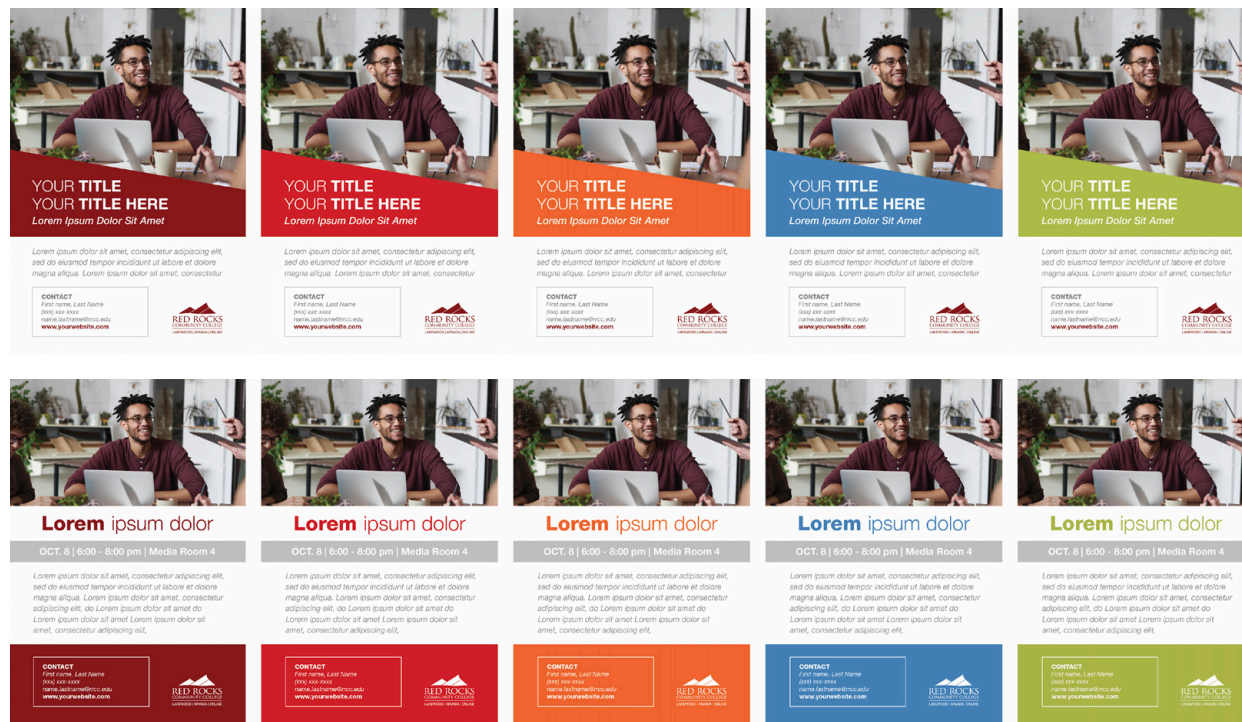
YOUR TITLE
YOUR TITLE HERE
Lorem Ipsum Dolor Sit Amet

Lorem ipsum dolor sit amet, consectetur adipiscing elit, sed do eiusmod tempor incididunt ut labore et dolore magna aliqua. Lorem ipsum dolor sit amet, consectetur

CONTACT
First name, Last Name
(xxx) xxx-xxxx
name.lastname@rrcc.edu
www.yourwebsite.com

RED ROCKS COMMUNITY COLLEGE
LAKEWOOD | ARVADA | ONLINE

YOUR TITLE
YOUR TITLE HERE
Lorem Ipsum Dolor Sit Amet

Lorem ipsum dolor sit amet, consectetur adipiscing elit, sed do eiusmod tempor incididunt ut labore et dolore magna aliqua. Lorem ipsum dolor sit amet, consectetur

CONTACT
First name, Last Name
(xxx) xxx-xxxx
name.lastname@rrcc.edu
www.yourwebsite.com

RED ROCKS COMMUNITY COLLEGE
LAKEWOOD | ARVADA | ONLINE

YOUR TITLE
YOUR TITLE HERE
Lorem Ipsum Dolor Sit Amet

Lorem ipsum dolor sit amet, consectetur adipiscing elit, sed do eiusmod tempor incididunt ut labore et dolore magna aliqua. Lorem ipsum dolor sit amet, consectetur

CONTACT
First name, Last Name
(xxx) xxx-xxxx
name.lastname@rrcc.edu
www.yourwebsite.com

RED ROCKS COMMUNITY COLLEGE
LAKEWOOD | ARVADA | ONLINE

YOUR TITLE
YOUR TITLE HERE
Lorem Ipsum Dolor Sit Amet

Lorem ipsum dolor sit amet, consectetur adipiscing elit, sed do eiusmod tempor incididunt ut labore et dolore magna aliqua. Lorem ipsum dolor sit amet, consectetur

CONTACT
First name, Last Name
(xxx) xxx-xxxx
name.lastname@rrcc.edu
www.yourwebsite.com

RED ROCKS COMMUNITY COLLEGE
LAKEWOOD | ARVADA | ONLINE

YOUR TITLE
YOUR TITLE HERE
Lorem Ipsum Dolor Sit Amet

Lorem ipsum dolor sit amet, consectetur adipiscing elit, sed do eiusmod tempor incididunt ut labore et dolore magna aliqua. Lorem ipsum dolor sit amet, consectetur

CONTACT
First name, Last Name
(xxx) xxx-xxxx
name.lastname@rrcc.edu
www.yourwebsite.com

RED ROCKS COMMUNITY COLLEGE
LAKEWOOD | ARVADA | ONLINE

Lorem ipsum dolor
OCT. 8 | 6:00 - 8:00 pm | Media Room 4

Lorem ipsum dolor sit amet, consectetur adipiscing elit, sed do eiusmod tempor incididunt ut labore et dolore magna aliqua. Lorem ipsum dolor sit amet, consectetur adipiscing elit, do Lorem ipsum dolor sit amet do Lorem ipsum dolor sit amet Lorem ipsum dolor sit amet, consectetur adipiscing elit,

CONTACT
First name, Last Name
(xxx) xxx-xxxx
name.lastname@rrcc.edu
www.yourwebsite.com

RED ROCKS COMMUNITY COLLEGE
LAKEWOOD | ARVADA | ONLINE

Lorem ipsum dolor
OCT. 8 | 6:00 - 8:00 pm | Media Room 4

Lorem ipsum dolor sit amet, consectetur adipiscing elit, sed do eiusmod tempor incididunt ut labore et dolore magna aliqua. Lorem ipsum dolor sit amet, consectetur adipiscing elit, do Lorem ipsum dolor sit amet do Lorem ipsum dolor sit amet Lorem ipsum dolor sit amet, consectetur adipiscing elit,

CONTACT
First name, Last Name
(xxx) xxx-xxxx
name.lastname@rrcc.edu
www.yourwebsite.com

RED ROCKS COMMUNITY COLLEGE
LAKEWOOD | ARVADA | ONLINE

Lorem ipsum dolor
OCT. 8 | 6:00 - 8:00 pm | Media Room 4

Lorem ipsum dolor sit amet, consectetur adipiscing elit, sed do eiusmod tempor incididunt ut labore et dolore magna aliqua. Lorem ipsum dolor sit amet, consectetur adipiscing elit, do Lorem ipsum dolor sit amet do Lorem ipsum dolor sit amet Lorem ipsum dolor sit amet, consectetur adipiscing elit,

CONTACT
First name, Last Name
(xxx) xxx-xxxx
name.lastname@rrcc.edu
www.yourwebsite.com

RED ROCKS COMMUNITY COLLEGE
LAKEWOOD | ARVADA | ONLINE

Lorem ipsum dolor
OCT. 8 | 6:00 - 8:00 pm | Media Room 4

Lorem ipsum dolor sit amet, consectetur adipiscing elit, sed do eiusmod tempor incididunt ut labore et dolore magna aliqua. Lorem ipsum dolor sit amet, consectetur adipiscing elit, do Lorem ipsum dolor sit amet do Lorem ipsum dolor sit amet Lorem ipsum dolor sit amet, consectetur adipiscing elit,

CONTACT
First name, Last Name
(xxx) xxx-xxxx
name.lastname@rrcc.edu
www.yourwebsite.com

RED ROCKS COMMUNITY COLLEGE
LAKEWOOD | ARVADA | ONLINE

Lorem ipsum dolor
OCT. 8 | 6:00 - 8:00 pm | Media Room 4

Lorem ipsum dolor sit amet, consectetur adipiscing elit, sed do eiusmod tempor incididunt ut labore et dolore magna aliqua. Lorem ipsum dolor sit amet, consectetur adipiscing elit, do Lorem ipsum dolor sit amet do Lorem ipsum dolor sit amet Lorem ipsum dolor sit amet, consectetur adipiscing elit,

CONTACT
First name, Last Name
(xxx) xxx-xxxx
name.lastname@rrcc.edu
www.yourwebsite.com

RED ROCKS COMMUNITY COLLEGE
LAKEWOOD | ARVADA | ONLINE